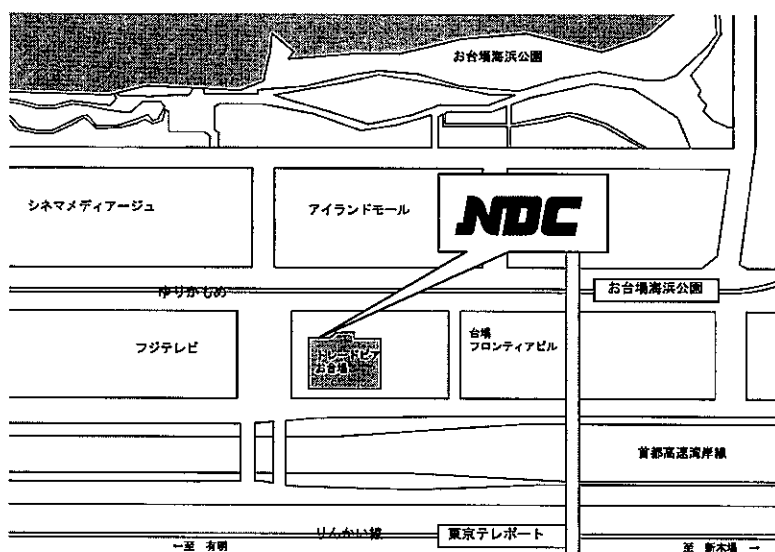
お台場海浜公園

シネマメディアージュ

アイランドモール

NDC

ゆりかもめ

お台場海浜公園

フジテレビ

トレードピア
お台場

台場
フロンティアビル

首都高速湾岸線

りんかい線

東京テレポート

←至 有明

至 新木場 →